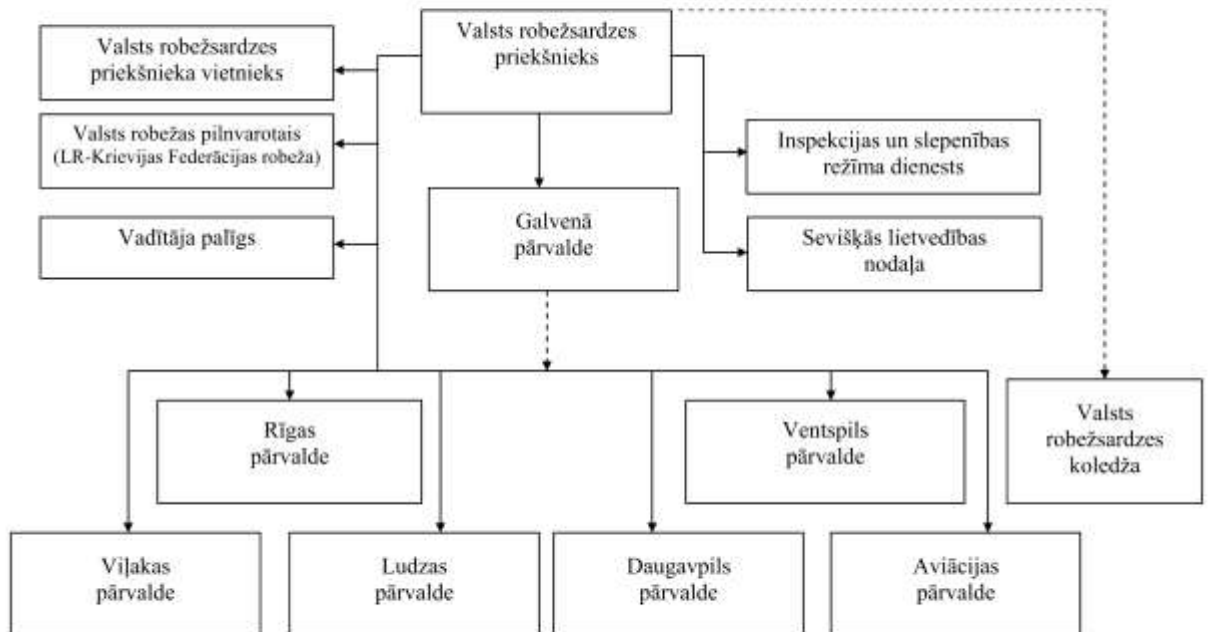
Valsts robežsardzes priekšnieks

Valsts robežsardzes priekšnieka vietnieks

Valsts robežas pilnvarotais (LR-Krievijas Federācijas robeža)

Vadītāja palīgs

Inspekcijas un slepenības režīma dienests

Sevišķās lietvedības nodaļa

Galvenā pārvalde

Rīgas pārvalde

Ventspils pārvalde

Valsts robežsardzes koledža

Viļakas pārvalde

Ludzas pārvalde

Daugavpils pārvalde

Aviācijas pārvalde